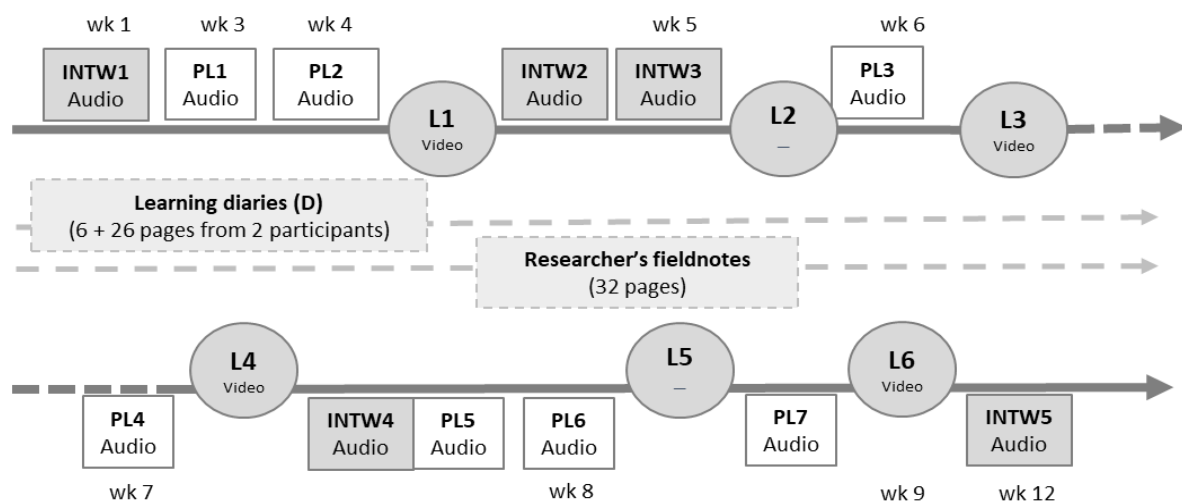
wk 1
INTW1
Audio

wk 3
PL1
Audio

wk 4
PL2
Audio

L1
Video

INTW2
Audio

wk 5
INTW3
Audio

L2
—

wk 6
PL3
Audio

L3
Video

Learning diaries (D)
(6 + 26 pages from 2 participants)

Researcher's fieldnotes
(32 pages)

PL4
Audio
wk 7

L4
Video

INTW4
Audio

PL5
Audio

PL6
Audio
wk 8

L5
—

PL7
Audio
wk 9

L6
Video

INTW5
Audio
wk 12